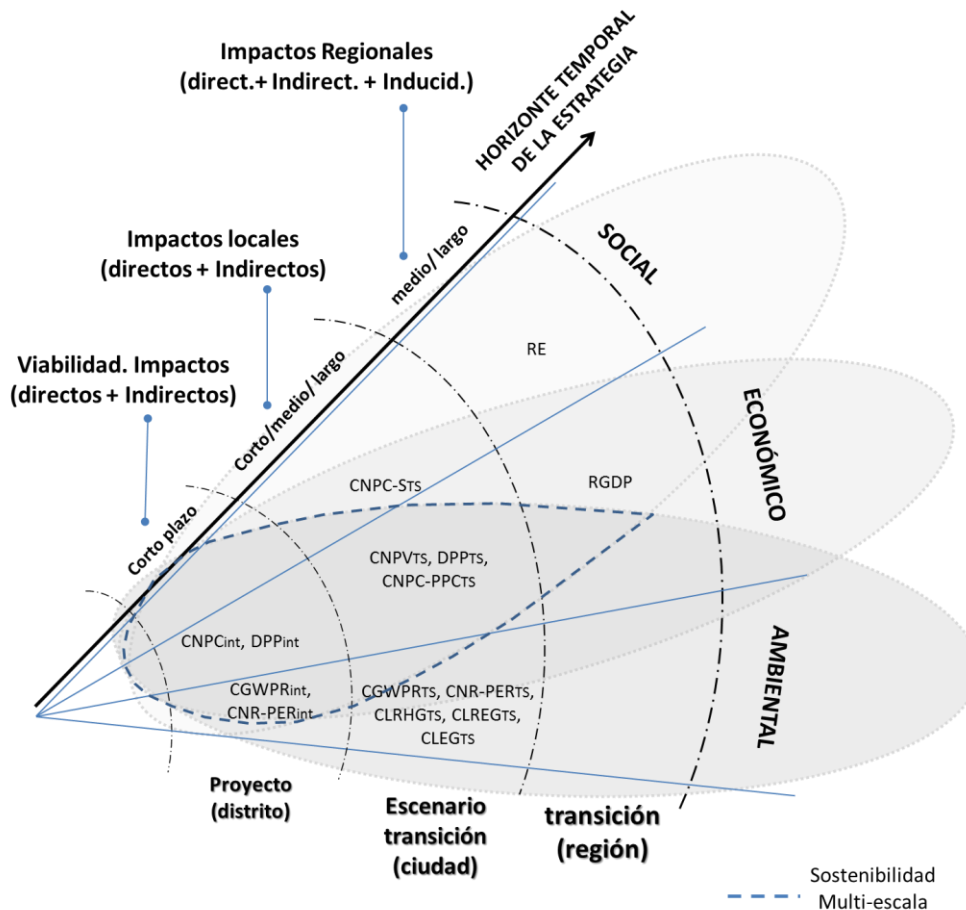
Impactos Regionales
(direct.+ Indirect. + Inducid.)

HORIZONTE TEMPORAL DE LA ESTRATEGIA

Impactos locales
(directos + Indirectos)

Viabilidad. Impactos
(directos + Indirectos)

medio/ largo

Corto/medio/ largo

Corto plazo

SOCIAL

ECONÓMICO

AMBIENTAL

RE

RGDP

CNPC-STS

CNPVTS, DPPTS, CNPC-PPCTS

CNPCint, DPPint

CGWPRint, CNR-PERint

CGWPRTS, CNR-PERTS, CLRHGTS, CLREGTS, CLEGTS

Proyecto
(distrito)

Escenario
transición
(ciudad)

transición
(región)

Sostenibilidad
Multi-escala